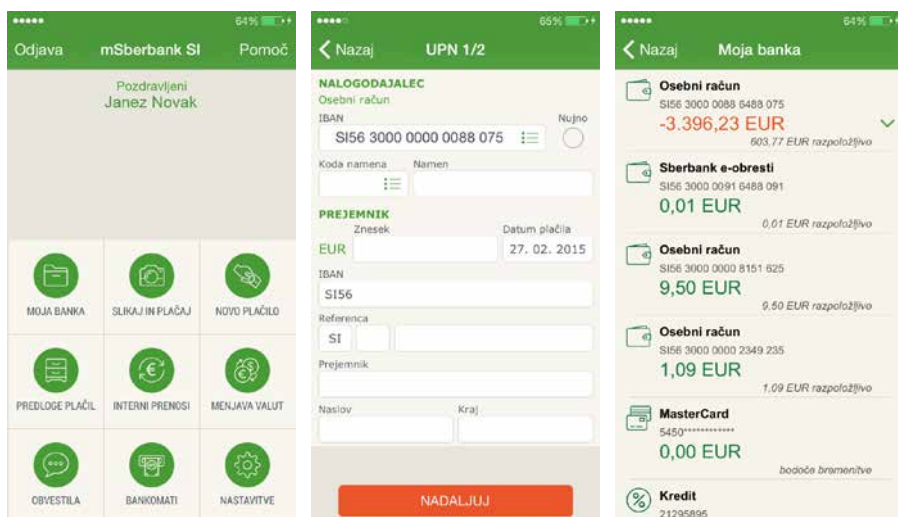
●●●●● 64%

Odjava mSberbank SI Pomoč

Pozdravljeni
Janez Novak

MOJA BANKA
SLIKAJ IN PLAČAJ
NOVO PLAČILO
PREDLOGE PLAČIL
INTERNI PRENOSI
MENJAVA VALUT
OBVESTILA
BANKOMATI
NASTAVITVE

●●●●○ 65%

< Nazaj UPN 1/2

NALOGODAJALEC
Osebni račun
IBAN
SI56 3000 0000 0088 075
Nujno
Koda namena
Namen

PREJEMNIK
Znesek
Datum plačila
EUR
27. 02. 2015
IBAN
SI56
Referenca
SI
Prejemnik
Naslov
Kraj

NADALJUJ

●●●●● 64%

< Nazaj Moja banka

Osebni račun
SI56 3000 0088 6488 075
-3.396,23 EUR
603,77 EUR razpoložljivo

Sberbank e-obresti
SI56 3000 0091 6488 091
0,01 EUR
0,01 EUR razpoložljivo

Osebni račun
SI56 3000 0000 8151 625
9,50 EUR
9,50 EUR razpoložljivo

Osebni račun
SI56 3000 0000 2349 235
1,09 EUR
1,09 EUR razpoložljivo

MasterCard
5450************
0,00 EUR
bodoča bremenitve

Kredit
21295895